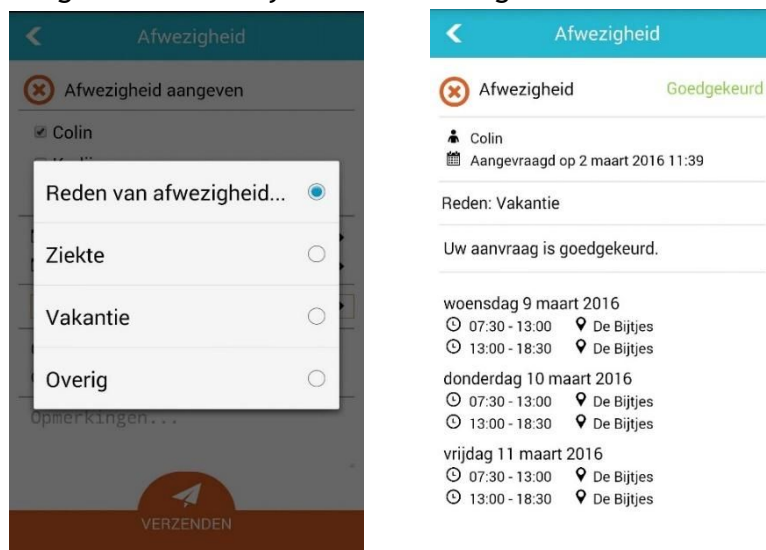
Afwezigheid

Afwezigheid aangeven

Colin

Reden van afwezigheid...

Ziekte

Vakantie

Overig

Opmerkingen...

VERZENDEN

Afwezigheid

Afwezigheid Goedgekeurd

Colin

Aangevraagd op 2 maart 2016 11:39

Reden: Vakantie

Uw aanvraag is goedgekeurd.

woensdag 9 maart 2016
07:30 - 13:00 De Bijtjes
13:00 - 18:30 De Bijtjes

donderdag 10 maart 2016
07:30 - 13:00 De Bijtjes
13:00 - 18:30 De Bijtjes

vrijdag 11 maart 2016
07:30 - 13:00 De Bijtjes
13:00 - 18:30 De Bijtjes